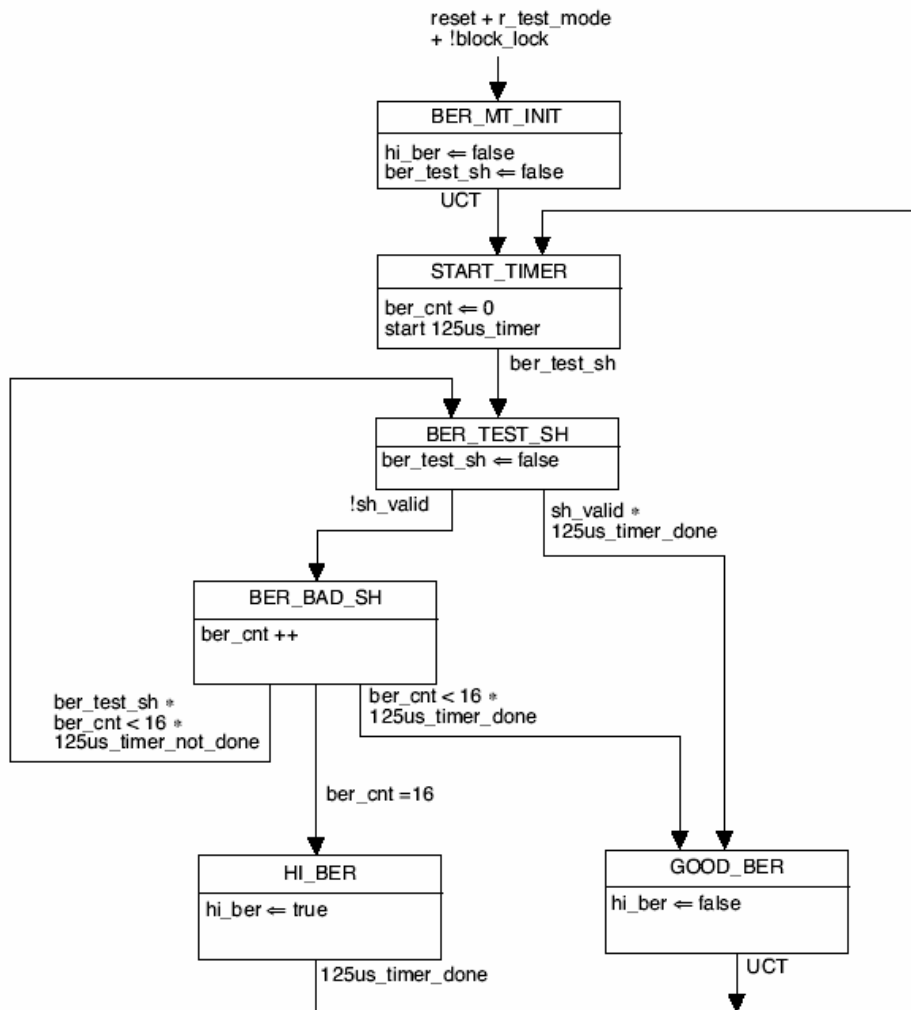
reset + r_test_mode
+ !block_lock

BER_MT_INIT

hi_ber ⇐ false
ber_test_sh ⇐ false

UCT

START_TIMER

ber_cnt ⇐ 0
start 125us_timer

ber_test_sh

BER_TEST_SH

ber_test_sh ⇐ false

!sh_valid

sh_valid ∗
125us_timer_done

BER_BAD_SH

ber_cnt ++

ber_test_sh ∗
ber_cnt < 16 ∗
125us_timer_not_done

ber_cnt < 16 ∗
125us_timer_done

ber_cnt =16

HI_BER

hi_ber ⇐ true

125us_timer_done

GOOD_BER

hi_ber ⇐ false

UCT